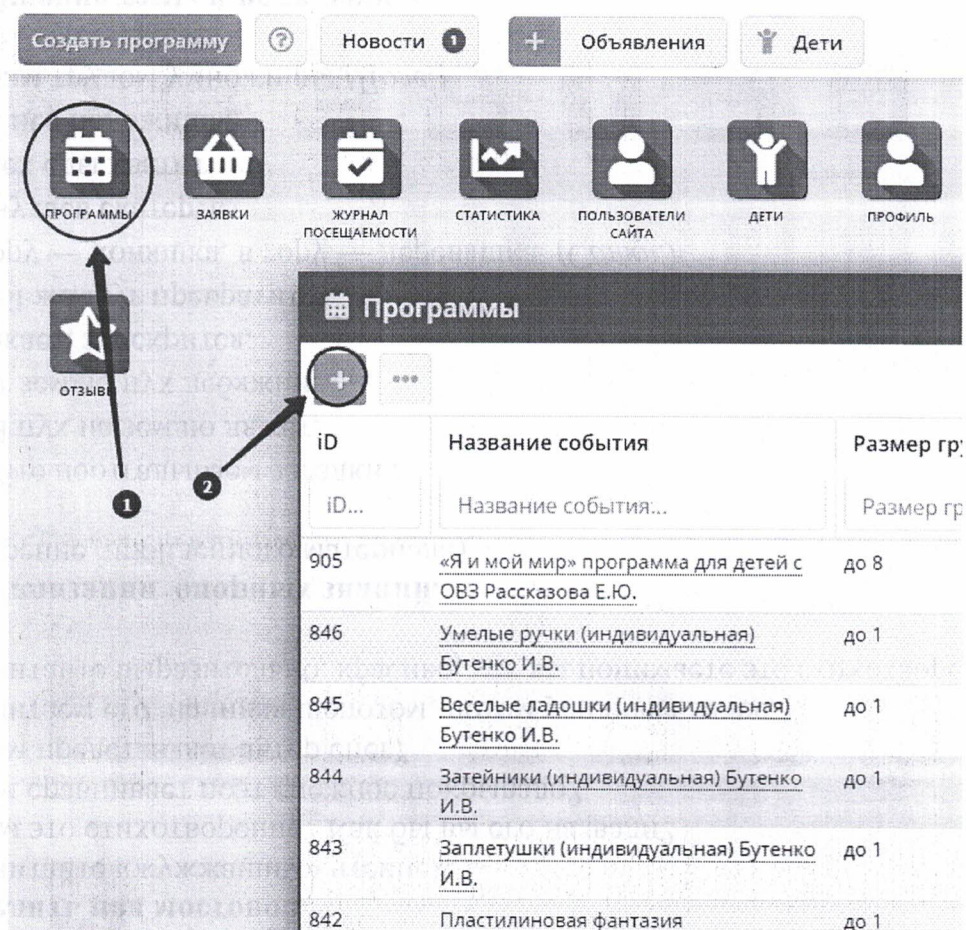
Создать программу ? Новости 1 + Объявления Дети

ПРОГРАММЫ ЗАЯВКИ ЖУРНАЛ ПОСЕЩАЕМОСТИ СТАТИСТИКА ПОЛЬЗОВАТЕЛИ САЙТА ДЕТИ ПРОФИЛЬ

ОТЗЫВЫ

Программы

+ ...

1 2

| iD | Название события | Размер гр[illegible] |
|---|---|---|
| iD... | Название события... | Размер гр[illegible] |
| 905 | «Я и мой мир» программа для детей с ОВЗ Рассказова Е.Ю. | до 8 |
| 846 | Умелые ручки (индивидуальная) Бутенко И.В. | до 1 |
| 845 | Веселые ладошки (индивидуальная) Бутенко И.В. | до 1 |
| 844 | Затейники (индивидуальная) Бутенко И.В. | до 1 |
| 843 | Заплетушки (индивидуальная) Бутенко И.В. | до 1 |
| 842 | Пластилиновая фантазия | до 1 |